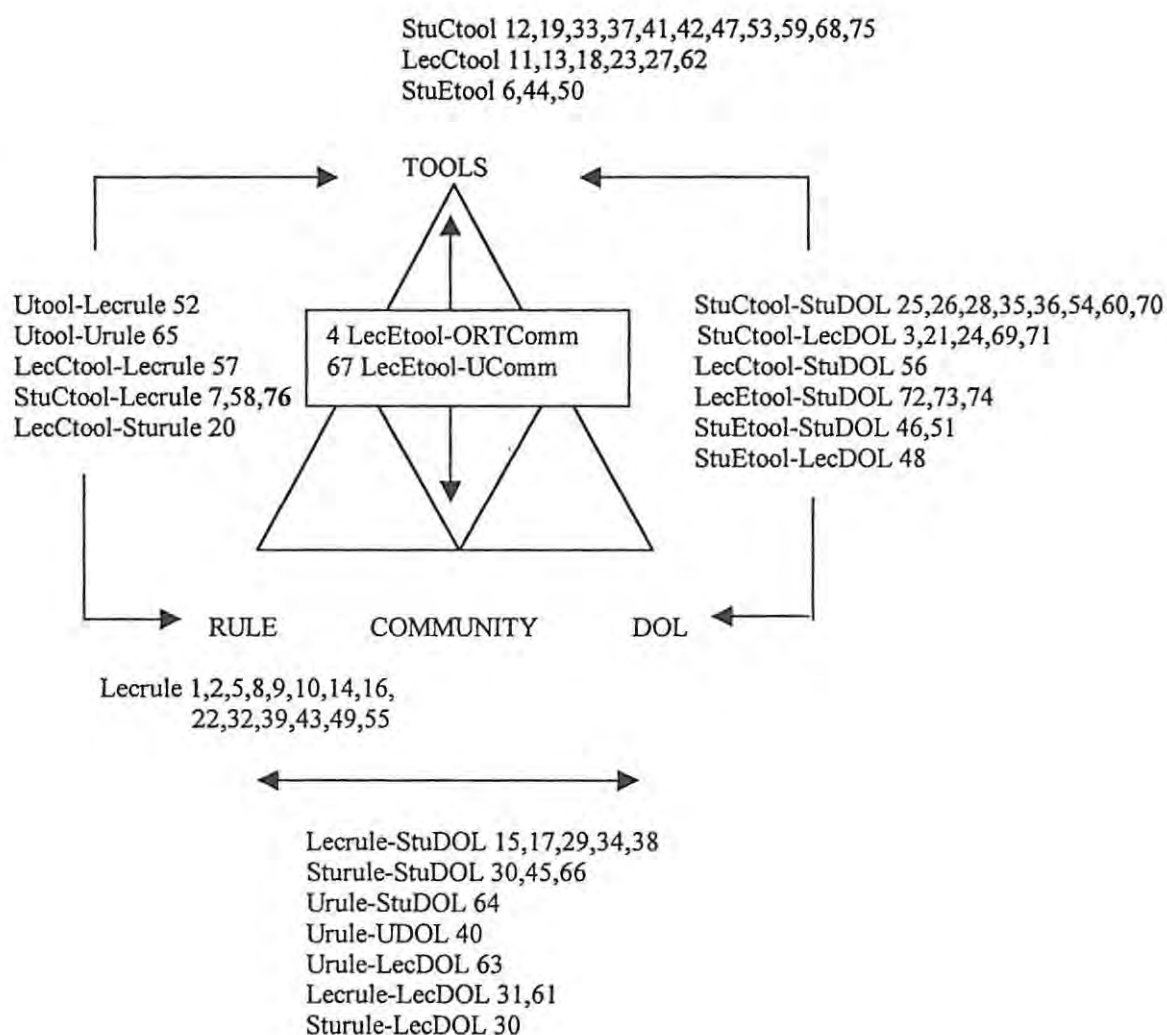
StuCtool 12,19,33,37,41,42,47,53,59,68,75
LecCtool 11,13,18,23,27,62
StuEtool 6,44,50

TOOLS

Utool-Lecrule 52
Utool-Urule 65
LecCtool-Lecrule 57
StuCtool-Lecrule 7,58,76
LecCtool-Sturule 20

4 LecEtool-ORTComm
67 LecEtool-UComm

StuCtool-StuDOL 25,26,28,35,36,54,60,70
StuCtool-LecDOL 3,21,24,69,71
LecCtool-StuDOL 56
LecEtool-StuDOL 72,73,74
StuEtool-StuDOL 46,51
StuEtool-LecDOL 48

RULE COMMUNITY DOL

Lecrule 1,2,5,8,9,10,14,16,22,32,39,43,49,55

Lecrule-StuDOL 15,17,29,34,38
Sturule-StuDOL 30,45,66
Urule-StuDOL 64
Urule-UDOL 40
Urule-LecDOL 63
Lecrule-LecDOL 31,61
Sturule-LecDOL 30